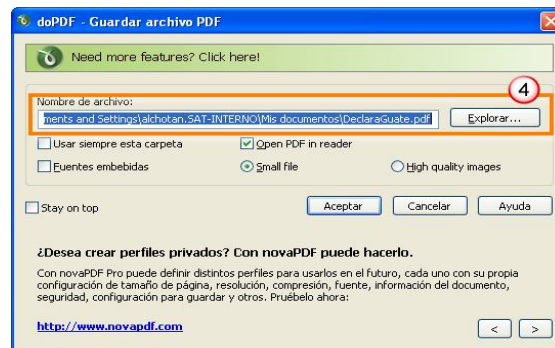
doPDF - Guardar archivo PDF

Need more features? Click here!

4

Nombre de archivo:

ments and Settings\alchotan.SAT-INTERNO\Mis documentos\DeclaraGuate.pdf

Explorar...

Usar siempre esta carpeta

Open PDF in reader

Fuentes embebidas

Small file

High quality images

Stay on top

Aceptar

Cancelar

Ayuda

¿Desea crear perfiles privados? Con novaPDF puede hacerlo.

Con novaPDF Pro puede definir distintos perfiles para usarlos en el futuro, cada uno con su propia configuración de tamaño de página, resolución, compresión, fuente, información del documento, seguridad, configuración para guardar y otros. Pruébelo ahora:

http://www.novapdf.com

<

>